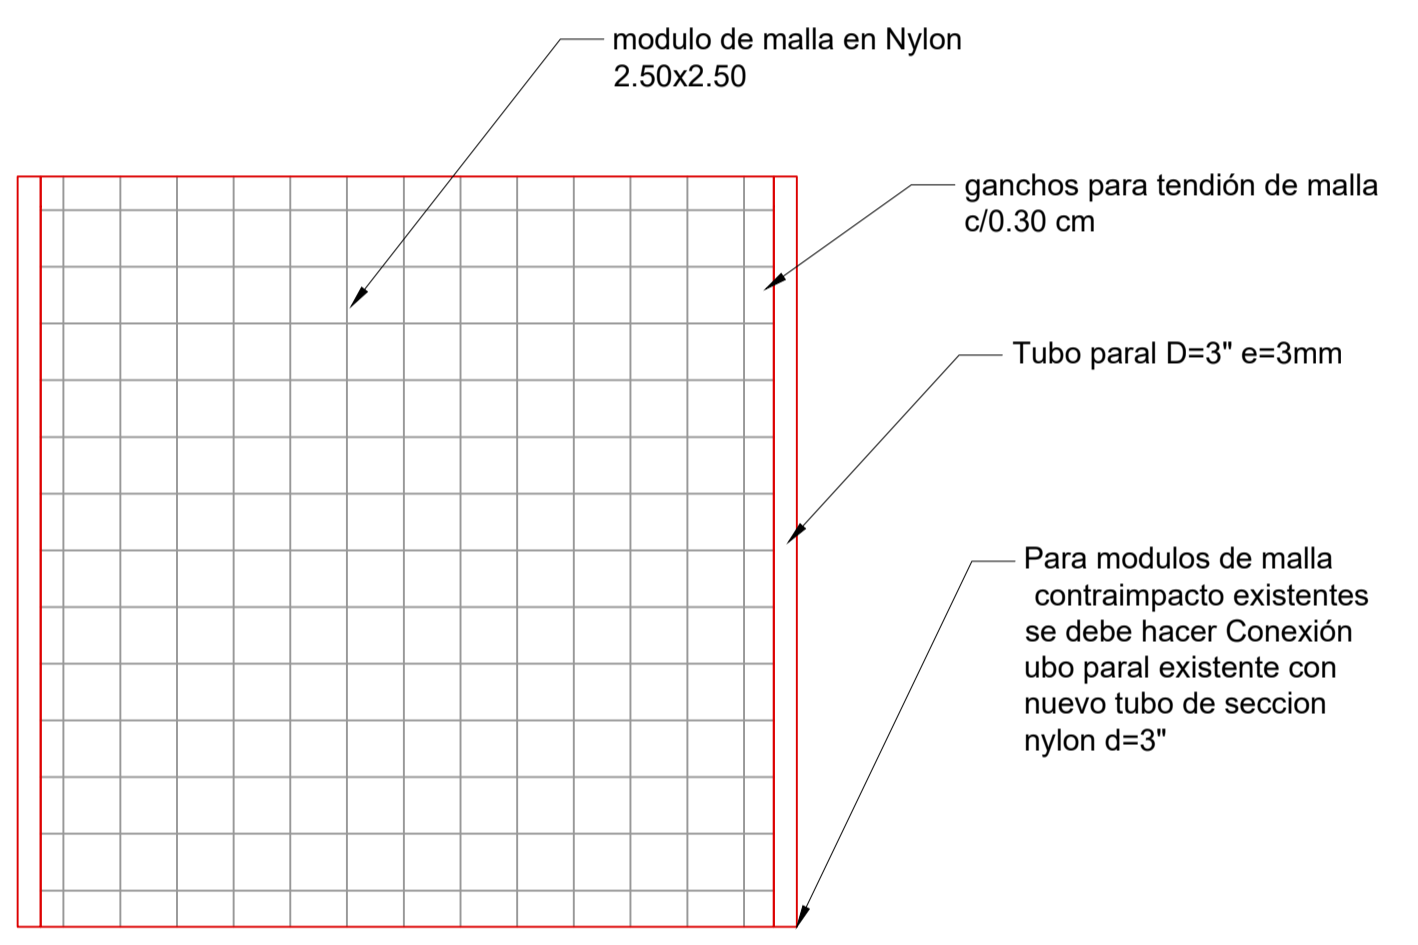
modulo de malla en Nylon
2.50x2.50

ganchos para tendión de malla
c/0.30 cm

Tubo paral D=3" e=3mm

Para modulos de malla contraimpacto existentes se debe hacer Conexión ubo paral existente con nuevo tubo de seccion nylon d=3"